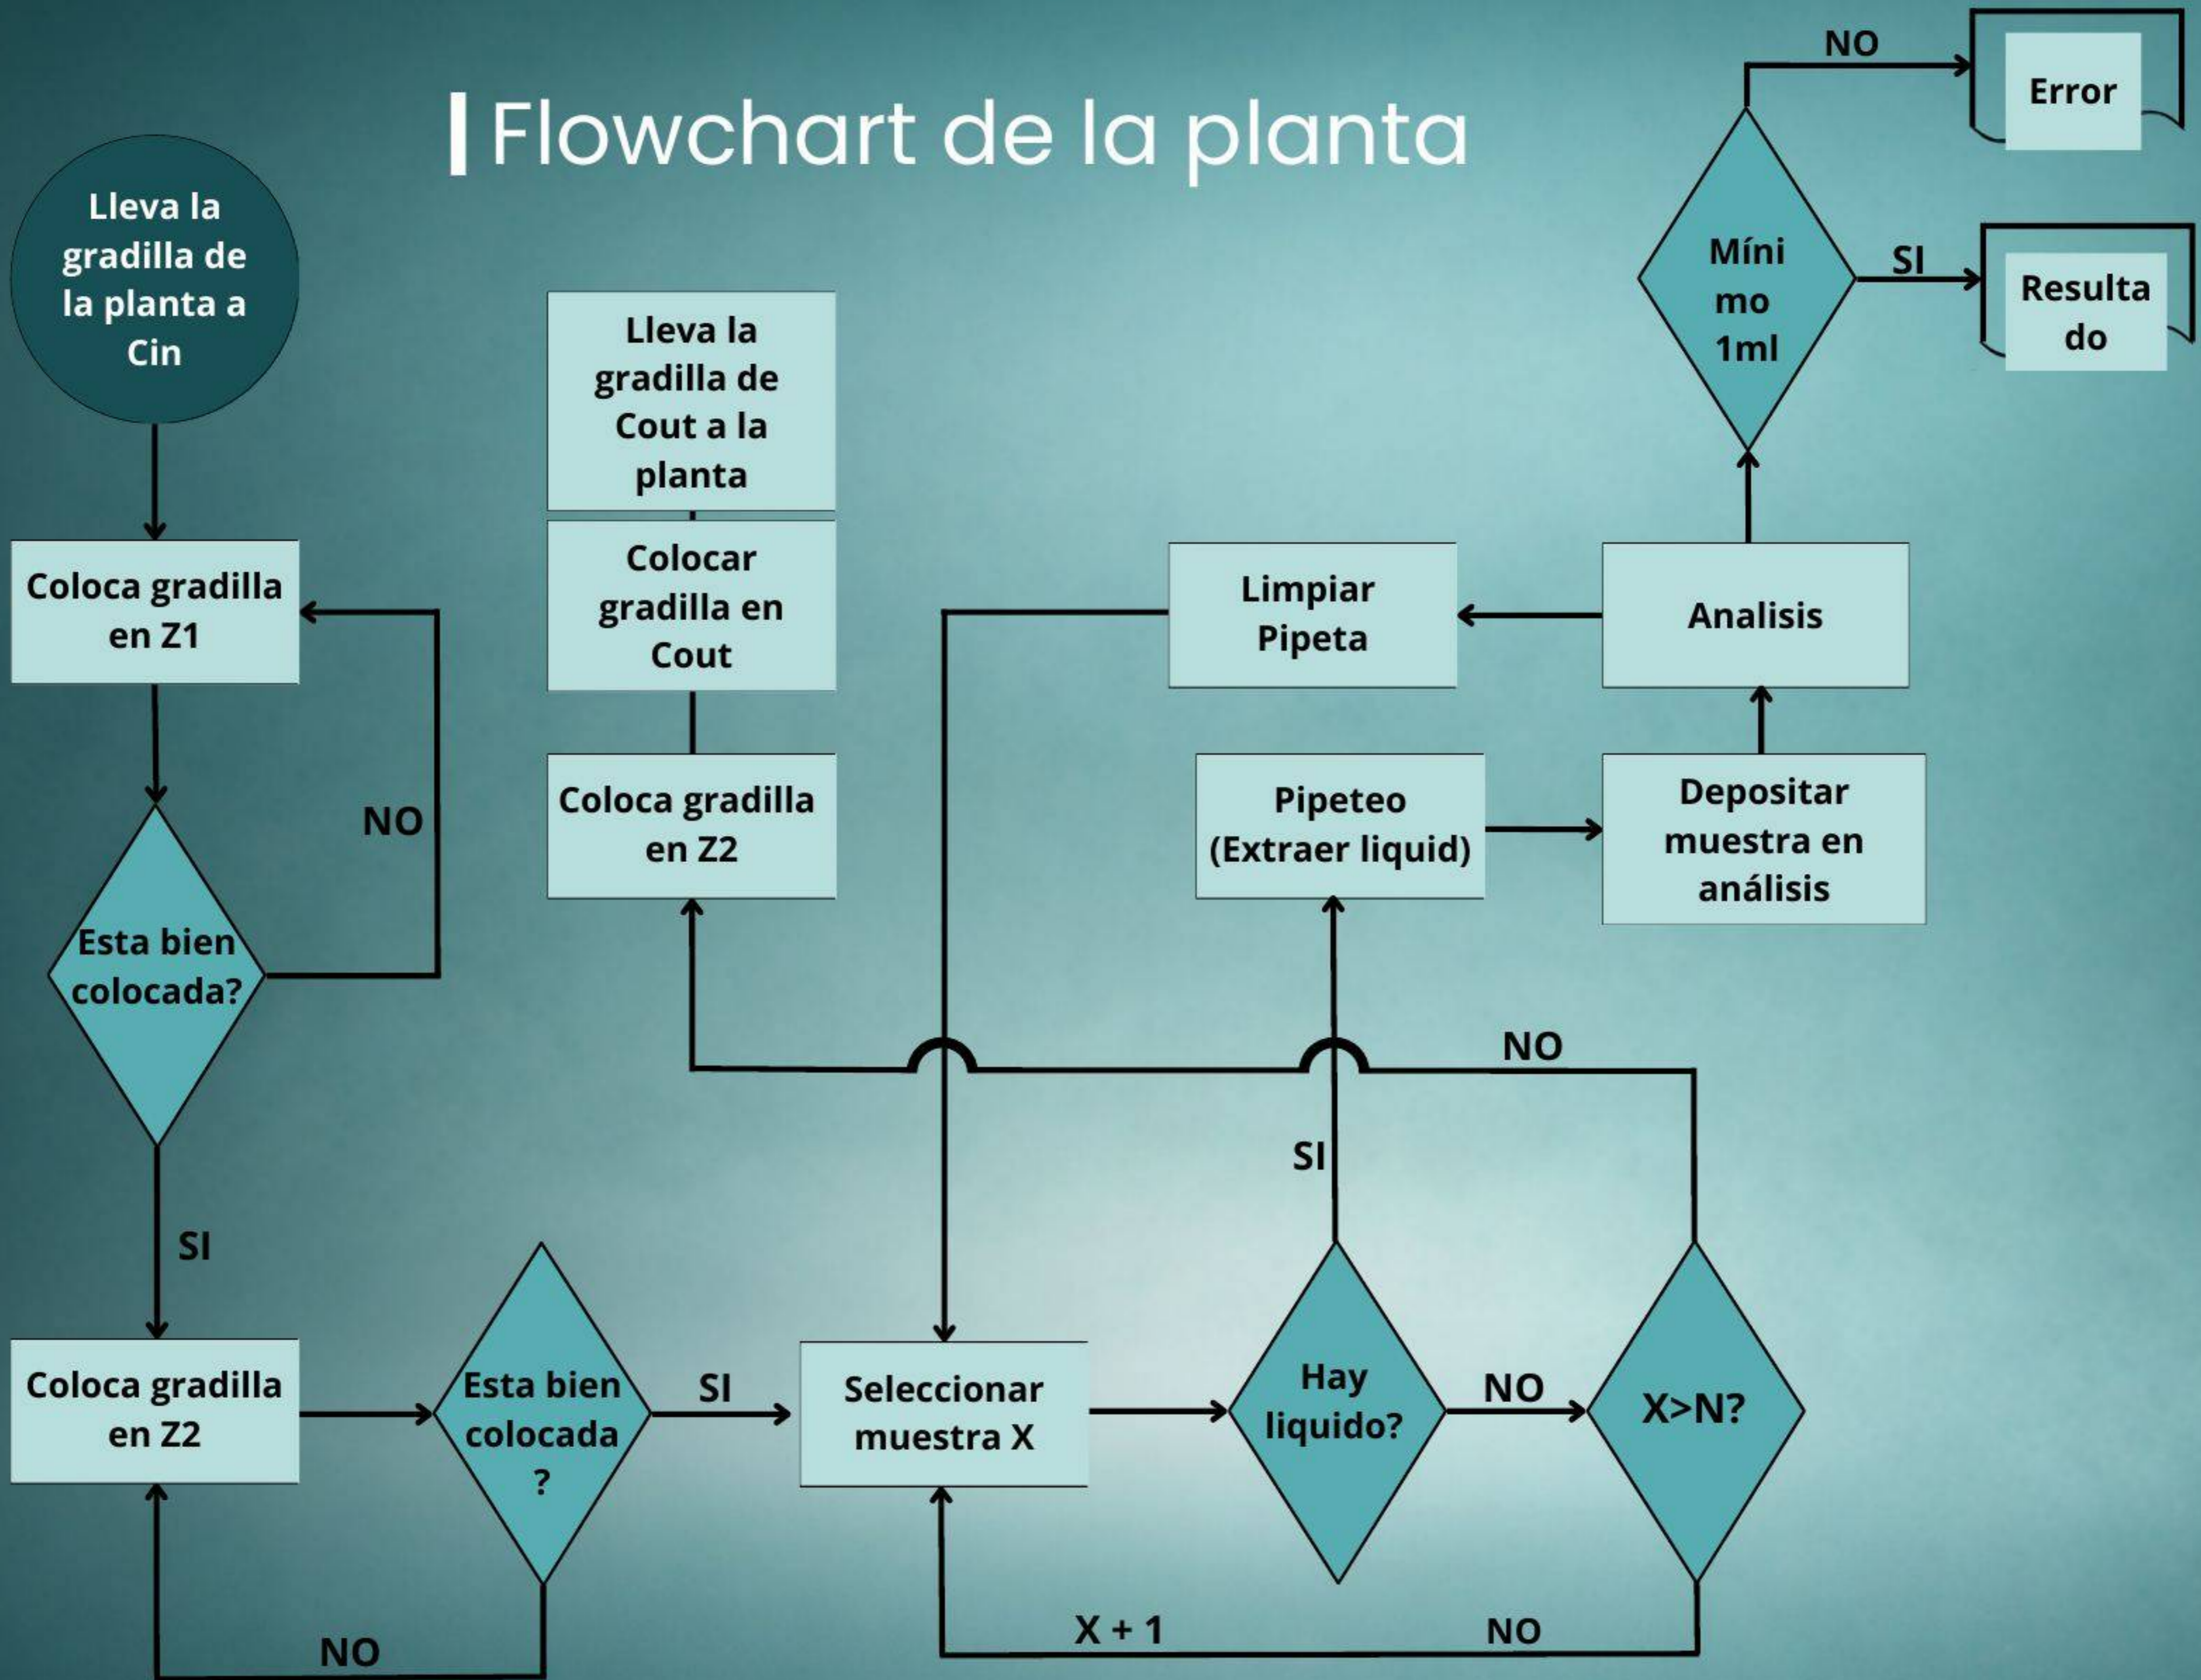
Flowchart de la planta

Lleva la gradilla de la planta a Cin

Coloca gradilla en Z1

NO

Esta bien colocada?

SI

Coloca gradilla en Z2

Esta bien colocada ?

NO

SI

Seleccionar muestra X

Hay liquido?

NO

X>N?

NO

X + 1

SI

NO

Pipeteo (Extraer liquid)

Depositar muestra en análisis

Analisis

Limpiar Pipeta

Míni mo 1ml

NO

Error

SI

Resulta do

Lleva la gradilla de Cout a la planta

Colocar gradilla en Cout

Coloca gradilla en Z2